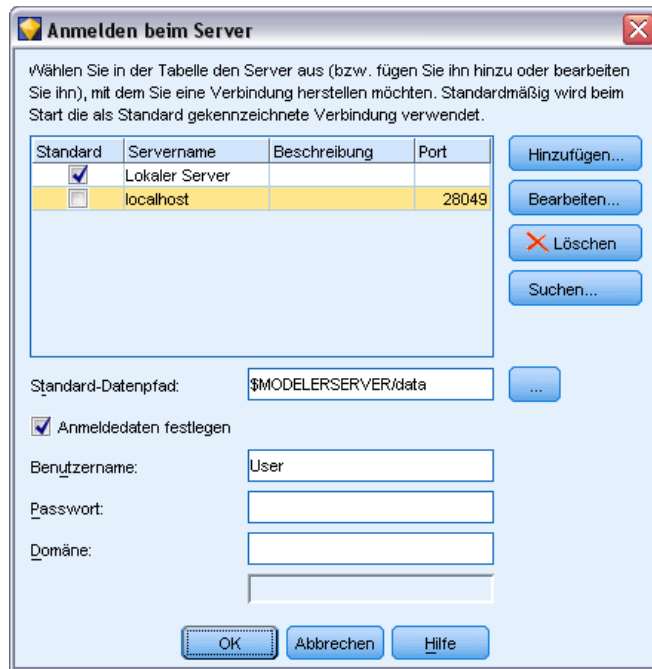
Anmelden beim Server

Wählen Sie in der Tabelle den Server aus (bzw. fügen Sie ihn hinzu oder bearbeiten Sie ihn), mit dem Sie eine Verbindung herstellen möchten. Standardmäßig wird beim Start die als Standard gekennzeichnete Verbindung verwendet.

| Standard | Servername | Beschreibung | Port |
|---|---|---|---|
| ☑ | Lokaler Server | | |
| ☐ | localhost | | 28049 |

Hinzufügen...
Bearbeiten...
Löschen
Suchen...

Standard-Datenpfad: $MODELERSERVER/data ...

Anmeldedaten festlegen

Benutzername: User

Passwort:

Domäne:

OK Abbrechen Hilfe